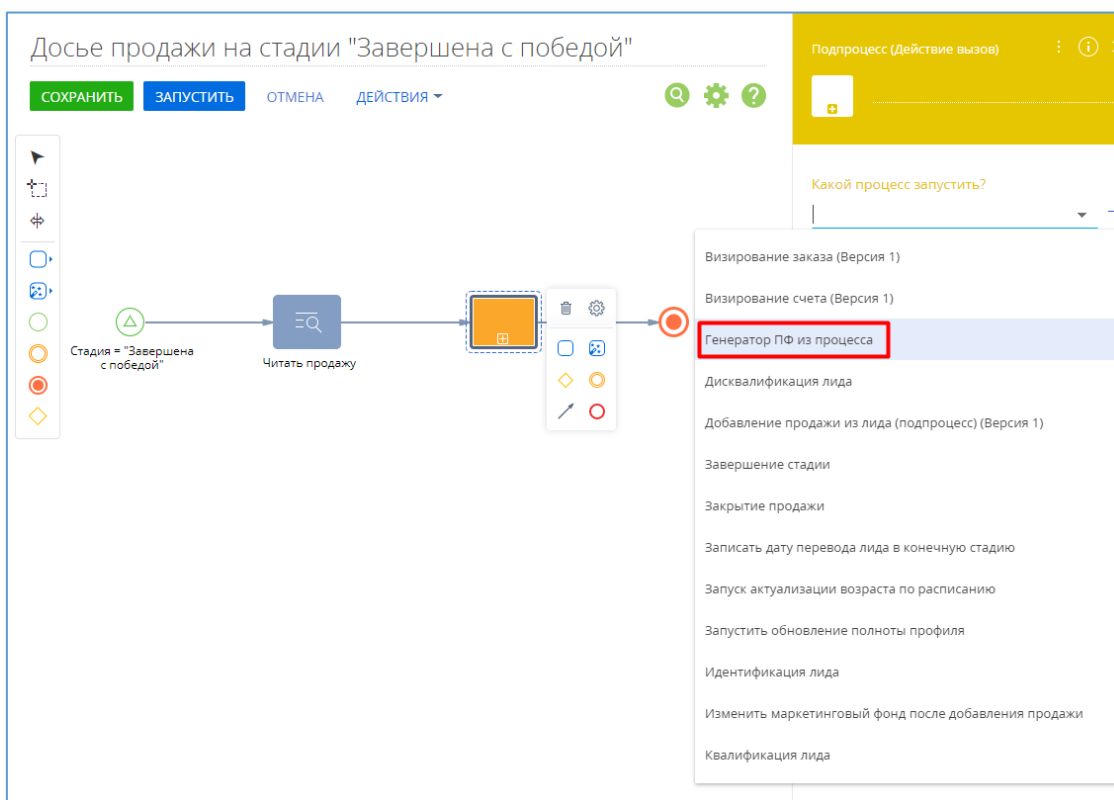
Досье продажи на стадии "Завершена с победой"

СОХРАНИТЬ ЗАПУСТИТЬ ОТМЕНА ДЕЙСТВИЯ

Стадия = "Завершена с победой"

Читать продажу

Подпроцесс (Действие вызов)

Какой процесс запустить?

Визирование заказа (Версия 1)
Визирование счета (Версия 1)
Генератор ПФ из процесса
Дисквалификация лида
Добавление продажи из лида (подпроцесс) (Версия 1)
Завершение стадии
Закрытие продажи
Записать дату перевода лида в конечную стадию
Запуск актуализации возраста по расписанию
Запустить обновление полноты профиля
Идентификация лида
Изменить маркетинговый фонд после добавления продажи
Квалификация лида